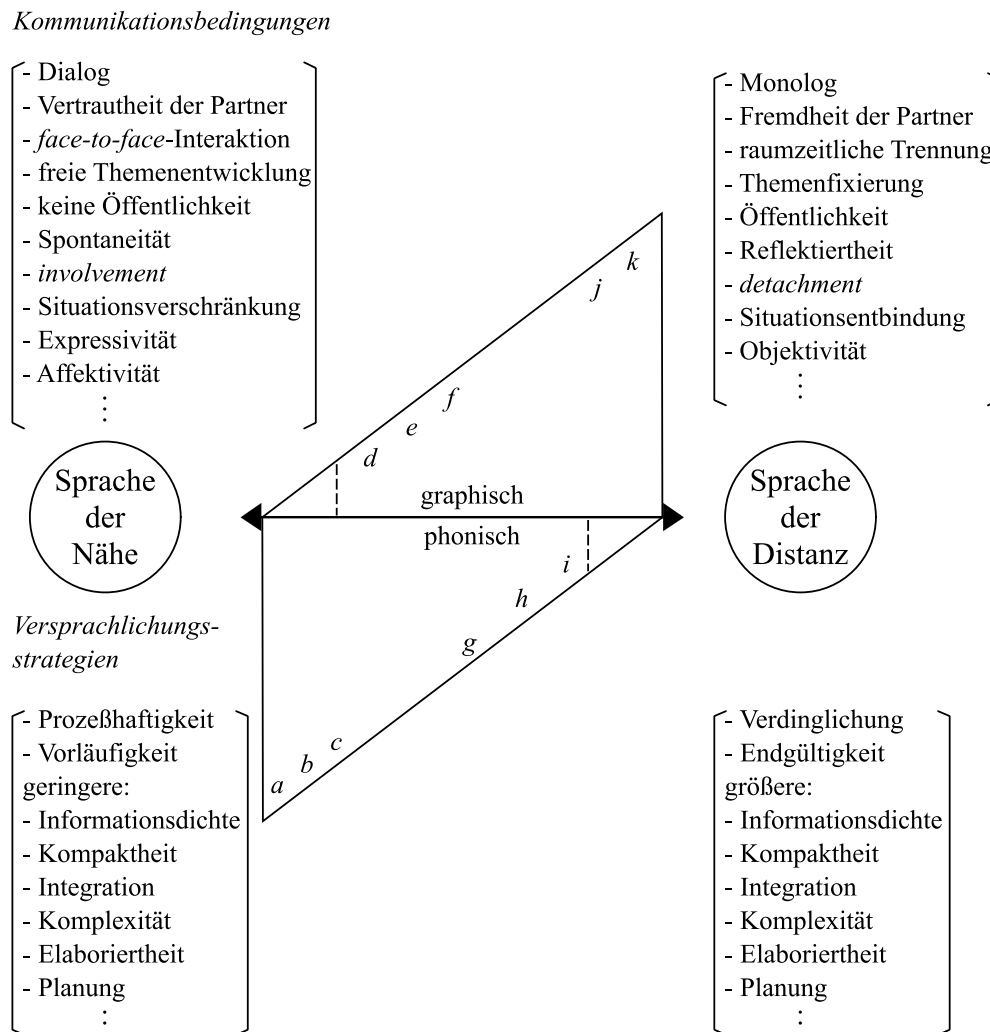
Kommunikationsbedingungen

- Dialog
- Vertrautheit der Partner
- face-to-face-Interaktion
- freie Themenentwicklung
- keine Öffentlichkeit
- Spontaneität
- involvement
- Situationsverschränkung
- Expressivität
- Affektivität
⋮

- Monolog
- Fremdheit der Partner
- raumzeitliche Trennung
- Themenfixierung
- Öffentlichkeit
- Reflektiertheit
- detachment
- Situationsentbindung
- Objektivität
⋮

k
j
f
e
d

Sprache der Nähe

graphisch
phonisch

Sprache der Distanz

i
h
g
c
b
a

Versprachlichungs-strategien

- Prozeßhaftigkeit
- Vorläufigkeit
geringere:
- Informationsdichte
- Kompaktheit
- Integration
- Komplexität
- Elaboriertheit
- Planung
⋮

- Verdinglichung
- Endgültigkeit
größere:
- Informationsdichte
- Kompaktheit
- Integration
- Komplexität
- Elaboriertheit
- Planung
⋮